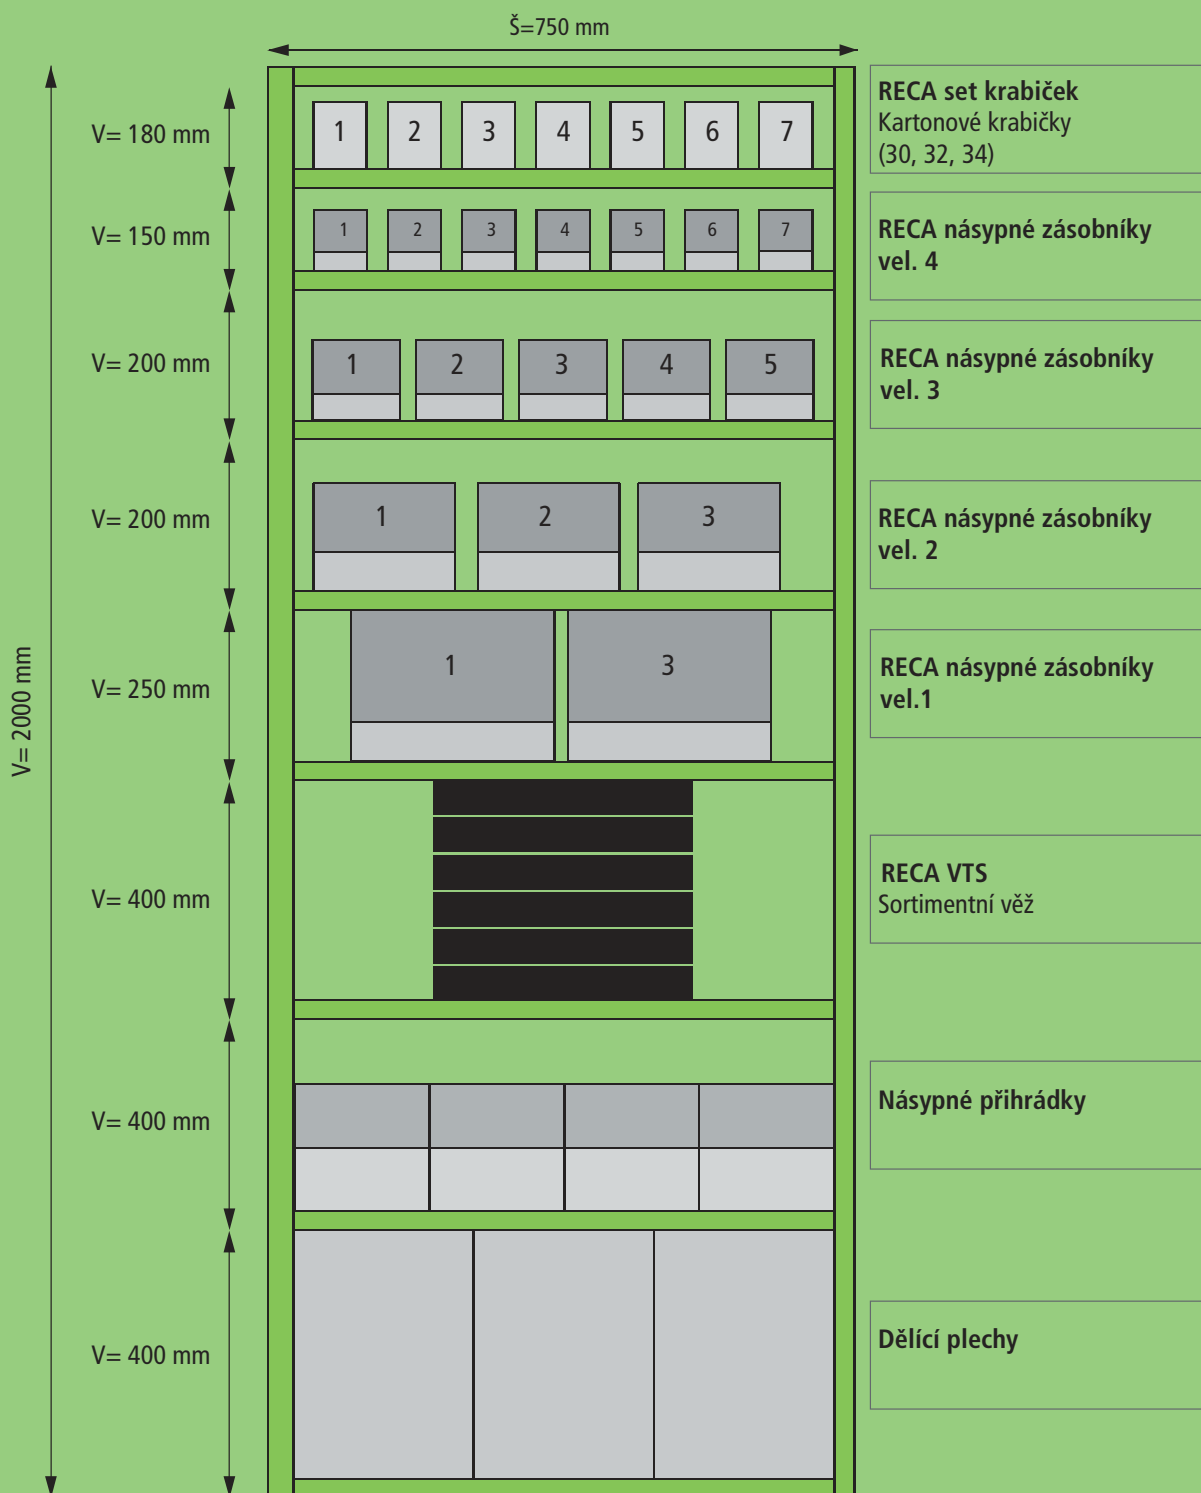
Š=750 mm

V= 2000 mm

V= 180 mm

1 2 3 4 5 6 7

RECA set krabiček
Kartonové krabičky
(30, 32, 34)

V= 150 mm

1 2 3 4 5 6 7

RECA násypné zásobníky vel. 4

V= 200 mm

1 2 3 4 5

RECA násypné zásobníky vel. 3

V= 200 mm

1 2 3

RECA násypné zásobníky vel. 2

V= 250 mm

1 3

RECA násypné zásobníky vel.1

V= 400 mm

RECA VTS
Sortimentní věž

V= 400 mm

Násypné přihrádky

V= 400 mm

Dělící plechy